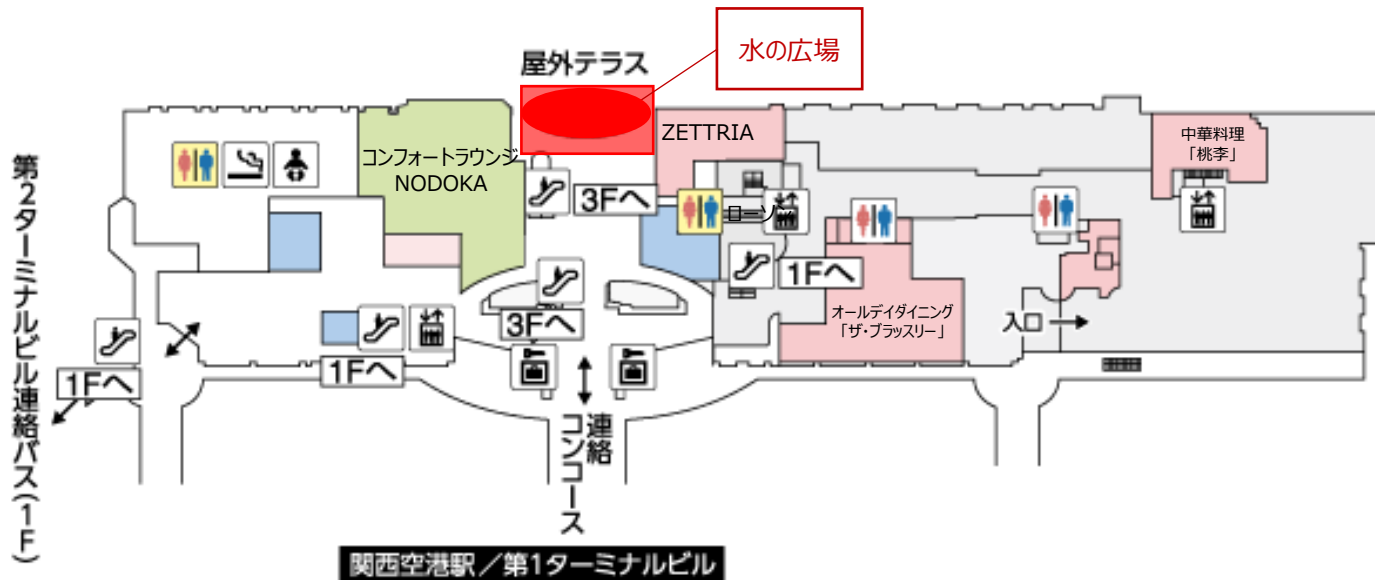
水の広場

屋外テラス

第2ターミナルビル連絡バス(1F)

コンフォートラウンジ NODOKA

ZETTRIA

中華料理「桃李」

3Fへ

ローソン

1Fへ

3Fへ

1Fへ

1Fへ

オールデイダイニング「ザ・ブラッスリー」

入口

連絡コンコース

関西空港駅／第1ターミナルビル